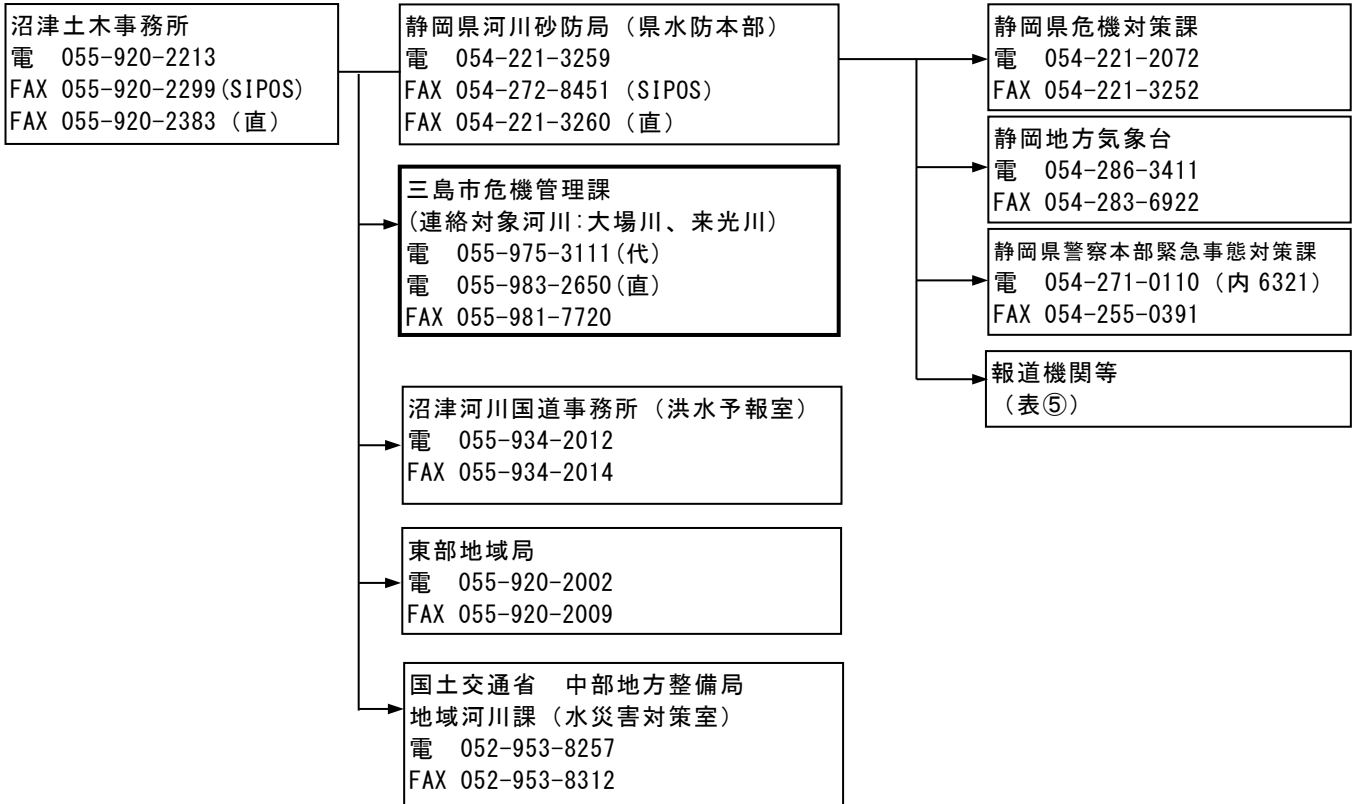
沼津土木事務所
電　055-920-2213
FAX 055-920-2299(SIPOS)
FAX 055-920-2383（直）

静岡県河川砂防局（県水防本部）
電　054-221-3259
FAX 054-272-8451（SIPOS）
FAX 054-221-3260（直）

三島市危機管理課
(連絡対象河川:大場川、来光川)
電　055-975-3111(代)
電　055-983-2650(直)
FAX 055-981-7720

沼津河川国道事務所（洪水予報室）
電　055-934-2012
FAX 055-934-2014

東部地域局
電　055-920-2002
FAX 055-920-2009

国土交通省　中部地方整備局
地域河川課（水災害対策室）
電　052-953-8257
FAX 052-953-8312

静岡県危機対策課
電　054-221-2072
FAX 054-221-3252

静岡地方気象台
電　054-286-3411
FAX 054-283-6922

静岡県警察本部緊急事態対策課
電　054-271-0110（内 6321）
FAX 054-255-0391

報道機関等
（表⑤）